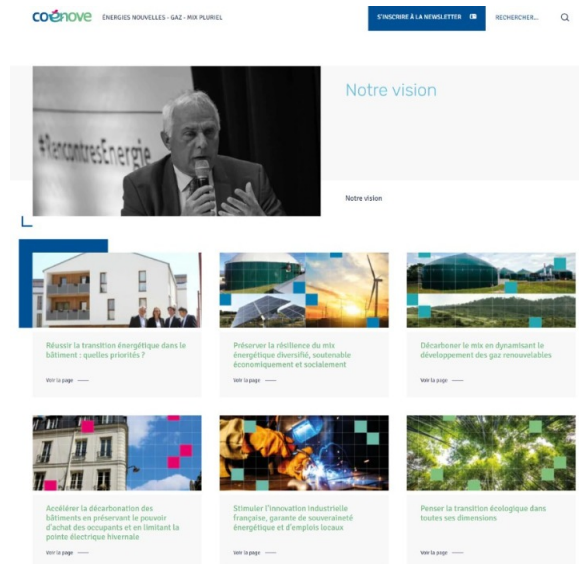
coénove ÉNERGIES NOUVELLES - GAZ - MIX PLURIEL

S'INSCRIRE À LA NEWSLETTER

RECHERCHER...

#RencontresEnergie

Notre vision

Notre vision

Réussir la transition énergétique dans le bâtiment : quelles priorités ?

Voir la page

Préserver la résilience du mix énergétique diversifié, soutenable économiquement et socialement

Voir la page

Décarboner le mix en dynamisant le développement des gaz renouvelables

Voir la page

Accélérer la décarbonation des bâtiments en préservant le pouvoir d'achat des occupants et en limitant la pointe électrique hivernale

Voir la page

Stimuler l'innovation industrielle française, garante de souveraineté énergétique et d'emplois locaux

Voir la page

Penser la transition écologique dans toutes ses dimensions

Voir la page